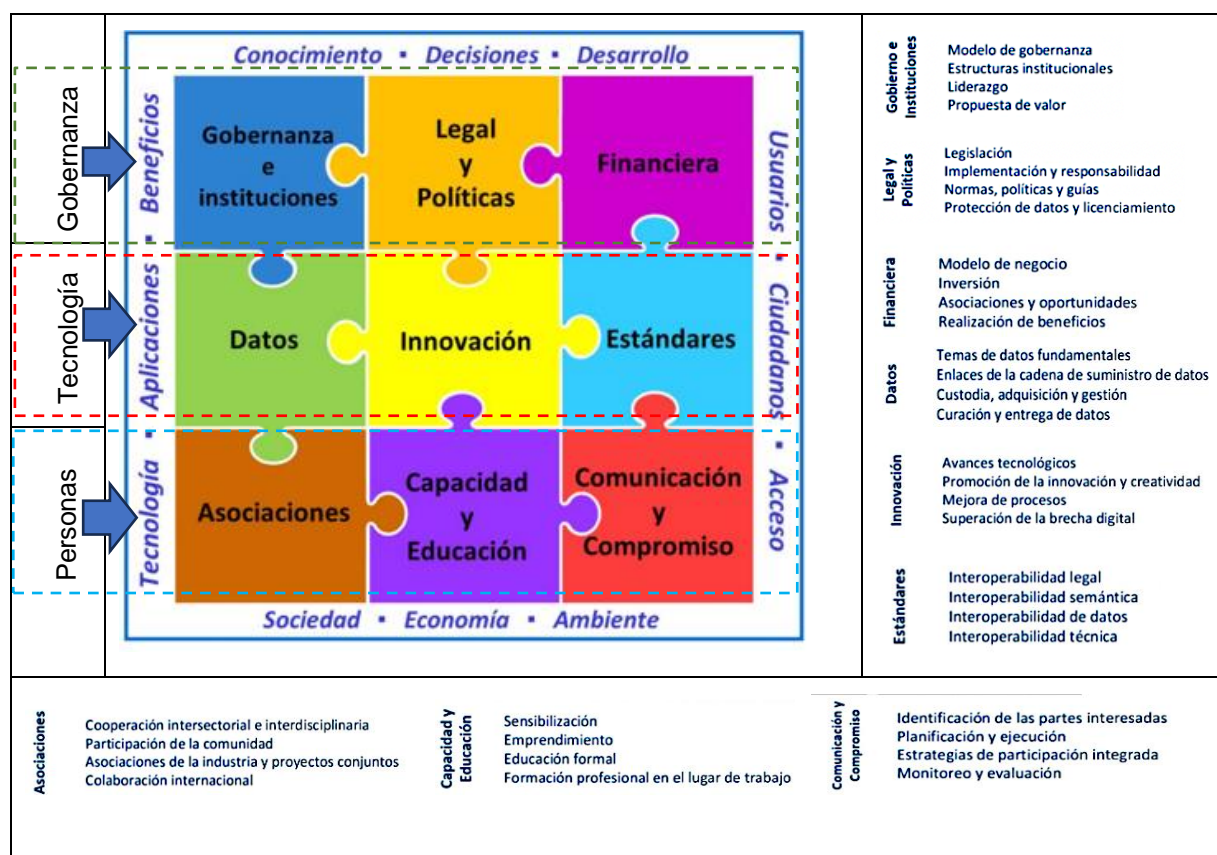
Gobernanza

Tecnología

Personas

Conocimiento ▪ Decisiones ▪ Desarrollo

Beneficios ▪ Aplicaciones ▪ Tecnología

Usuarios ▪ Ciudadanos ▪ Acceso

Gobernanza e instituciones

Legal y Políticas

Financiera

Datos

Innovación

Estándares

Asociaciones

Capacidad y Educación

Comunicación y Compromiso

Sociedad ▪ Economía ▪ Ambiente

Gobierno e Instituciones
Modelo de gobernanza
Estructuras institucionales
Liderazgo
Propuesta de valor

Legal y Políticas
Legislación
Implementación y responsabilidad
Normas, políticas y guías
Protección de datos y licenciamiento

Financiera
Modelo de negocio
Inversión
Asociaciones y oportunidades
Realización de beneficios

Datos
Temas de datos fundamentales
Enlaces de la cadena de suministro de datos
Custodia, adquisición y gestión
Curación y entrega de datos

Innovación
Avances tecnológicos
Promoción de la innovación y creatividad
Mejora de procesos
Superación de la brecha digital

Estándares
Interoperabilidad legal
Interoperabilidad semántica
Interoperabilidad de datos
Interoperabilidad técnica

Asociaciones
Cooperación intersectorial e interdisciplinaria
Participación de la comunidad
Asociaciones de la industria y proyectos conjuntos
Colaboración internacional

Capacidad y Educación
Sensibilización
Emprendimiento
Educación formal
Formación profesional en el lugar de trabajo

Comunicación y Compromiso
Identificación de las partes interesadas
Planificación y ejecución
Estrategias de participación integrada
Monitoreo y evaluación